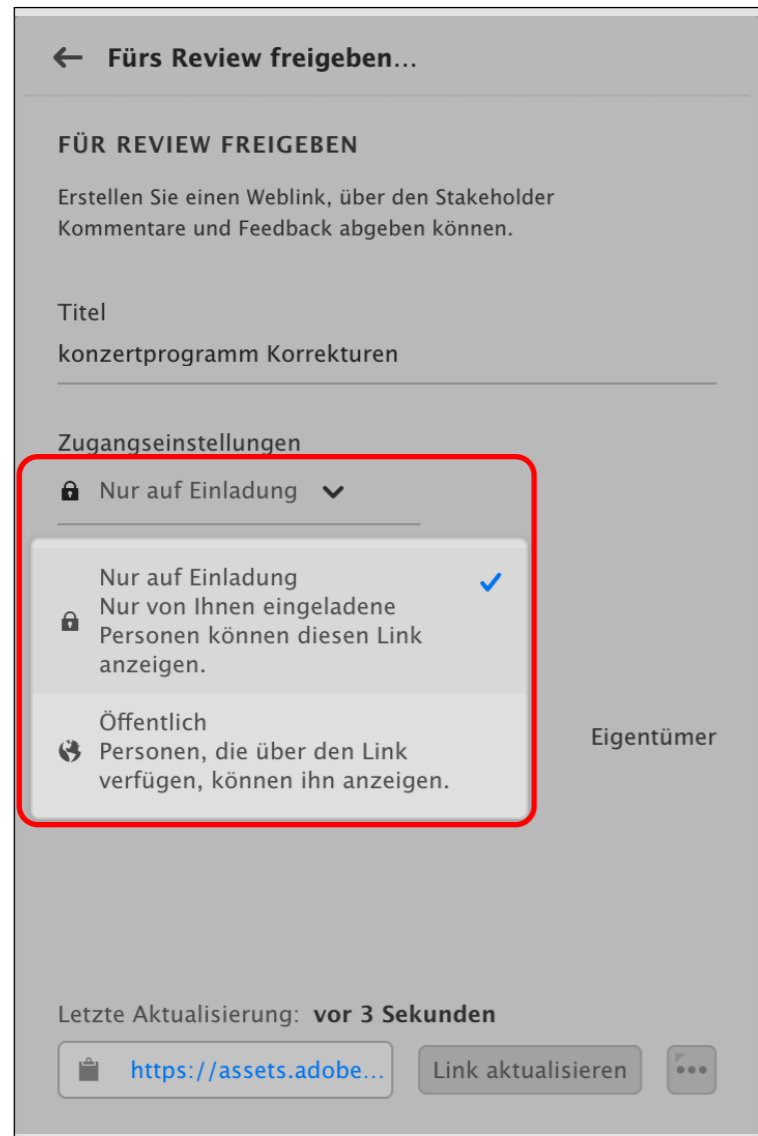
Fürs Review freigeben...

FÜR REVIEW FREIGEBEN

Erstellen Sie einen Weblink, über den Stakeholder Kommentare und Feedback abgeben können.

Titel

konzertprogramm Korrekturen

Zugangseinstellungen

Nur auf Einladung

Nur auf Einladung
Nur von Ihnen eingeladene Personen können diesen Link anzeigen.

Öffentlich
Personen, die über den Link verfügen, können ihn anzeigen.

Eigentümer

Letzte Aktualisierung: vor 3 Sekunden

https://assets.adobe...

Link aktualisieren